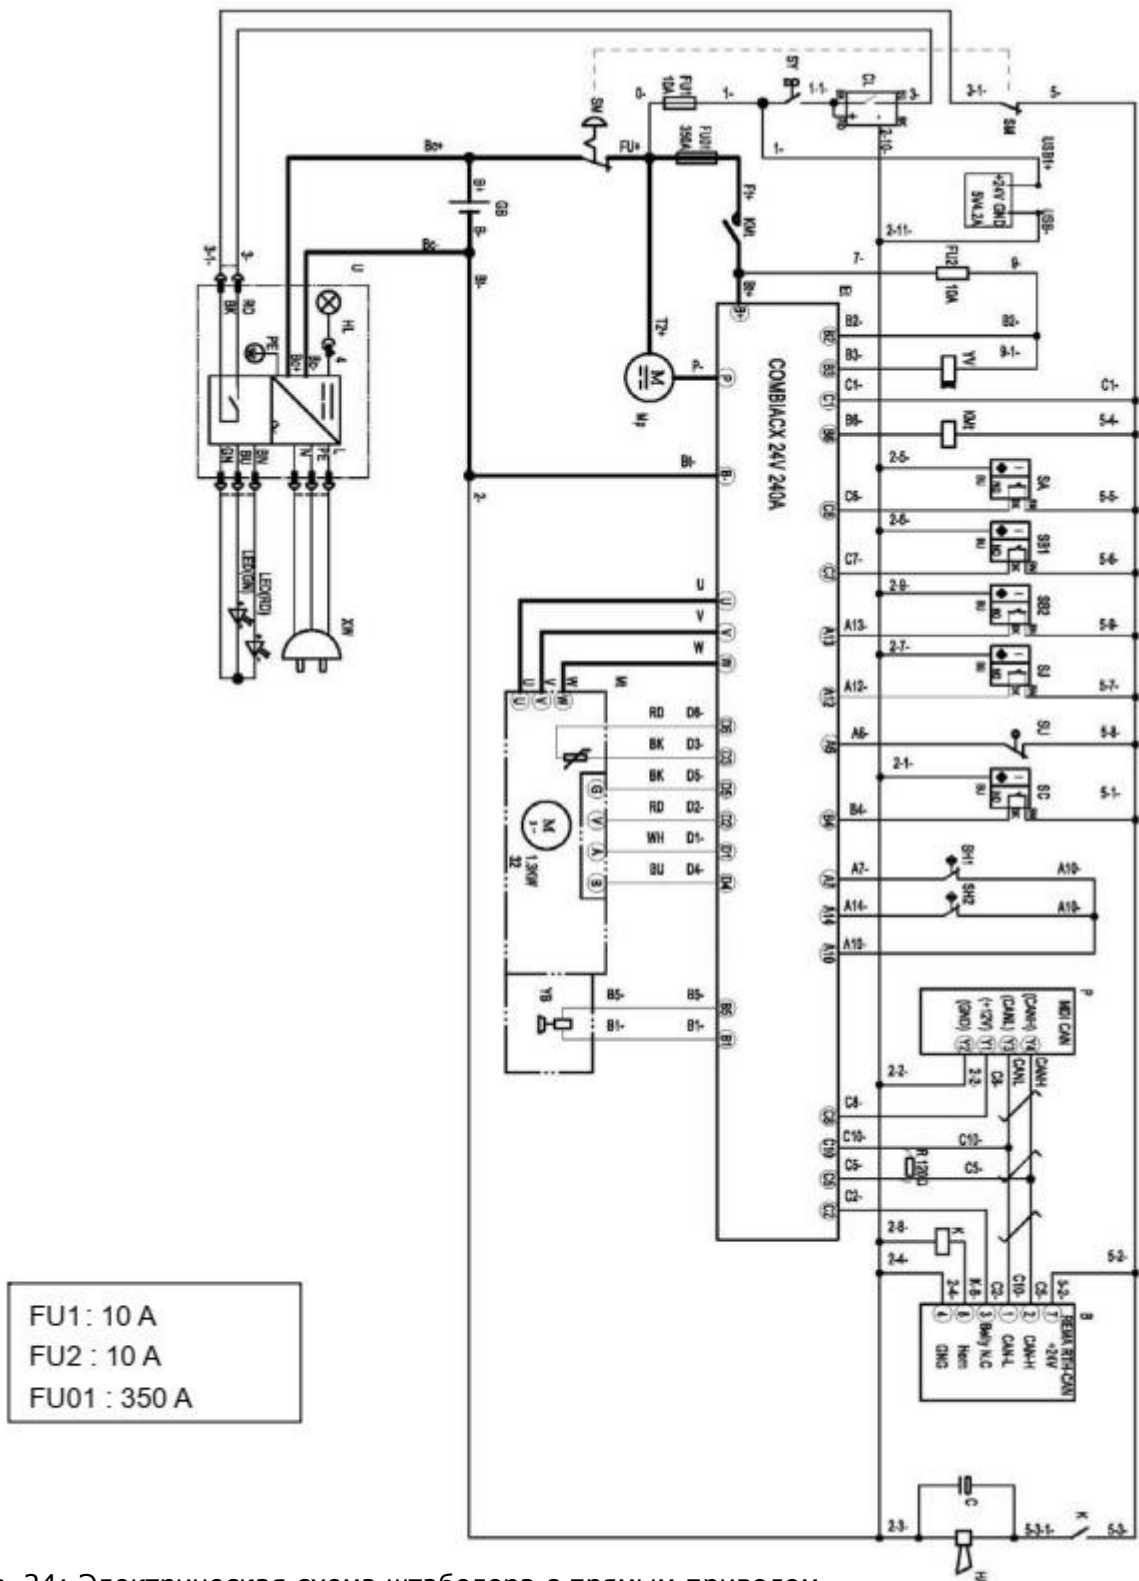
FU1 : 10 A
FU2 : 10 A
FU01 : 350 A

COMBIACX 24V 240A

Bo+ Bo- B+ B- GB FU+ FU01 350A FU1 10A 0- 1- SY 1-1- CL 3- 3-1- 5- SM USB1+ USB- +24V GND 5V4.2A 2-10- 2-11- F1+ KM 7- FU2 10A 9- B+ B2- B3- B2- 9-1- YV C1- C1- B6- KM 5-4- 2-5- C6- SA 5-5- 2-6- SS1 5-6- C7- 2-9- SS2 A13- 5-9- 2-7- SJ A12- 5-7- A6- SJ 5-8- 2-1- SC B4- 5-1- A7- SH1 A10- A14- SH2 A10- A10- P- P M MP T2+ B- B- 2- U V W U V W RD D6- BK D3- BK D5- RD D2- WH D1- BU D4- M 3~ 1.3KW YB B5- B5- B1- B1- MDI CAN (CANH) (CANL) (+12V) (GND) 2-2- CANH CANL C8- 2-3- C8- C10- C10- C5- R 120Ω C5- C2- 2-8- K 2-4- 5-2- B REMA RTH-CAN +24V CAN-H CAN-L Relay N.C Nom GND 2-3- C K 5-3-1- 5-3- H

U 3-1- 3- RD BK PE Bo+ Bo- HL 4 GN BU BN N PE L LED(GN) LED(RD) XW

Рис. 34: Электрическая схема штабелера с прямым приводом